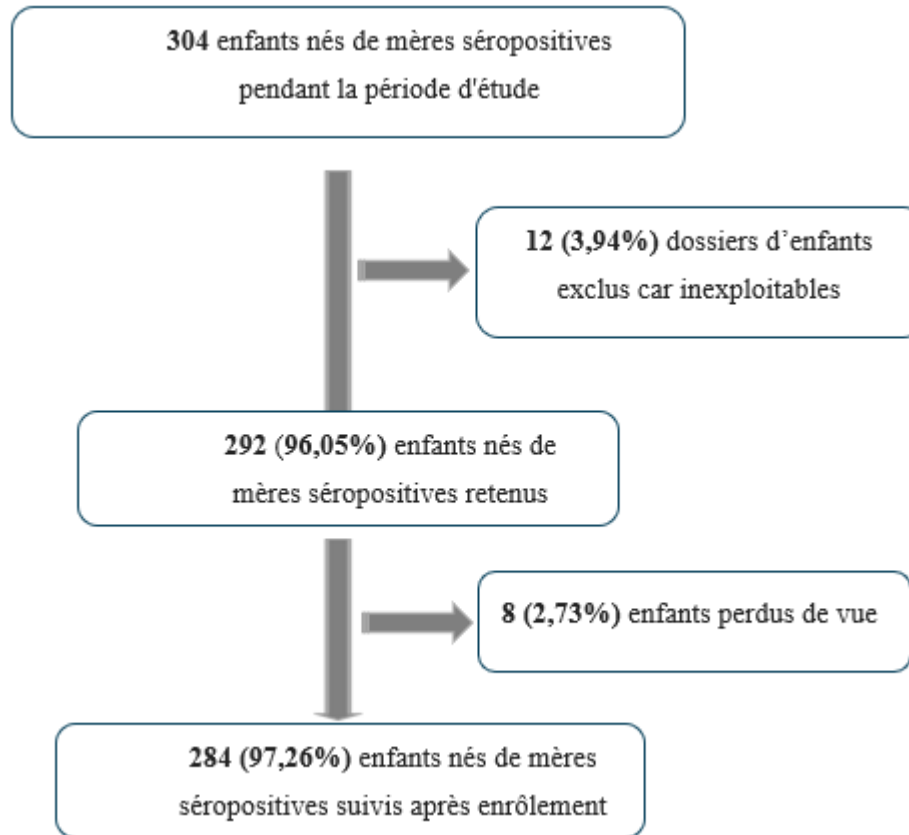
304 enfants nés de mères séropositives pendant la période d'étude

12 (3,94%) dossiers d’enfants exclus car inexploitables

292 (96,05%) enfants nés de mères séropositives retenus

8 (2,73%) enfants perdus de vue

284 (97,26%) enfants nés de mères séropositives suivis après enrôlement